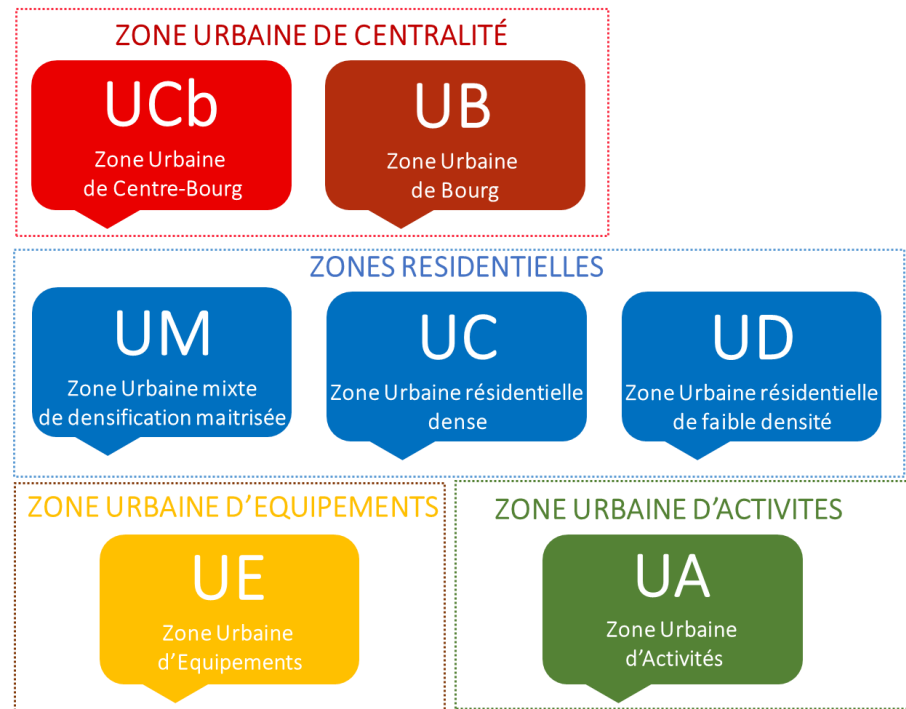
ZONE URBAINE DE CENTRALITÉ

UCb
Zone Urbaine de Centre-Bourg

UB
Zone Urbaine de Bourg

ZONES RESIDENTIELLES

UM
Zone Urbaine mixte de densification maitrisée

UC
Zone Urbaine résidentielle dense

UD
Zone Urbaine résidentielle de faible densité

ZONE URBAINE D'EQUIPEMENTS

UE
Zone Urbaine d'Equipements

ZONE URBAINE D'ACTIVITES

UA
Zone Urbaine d'Activités